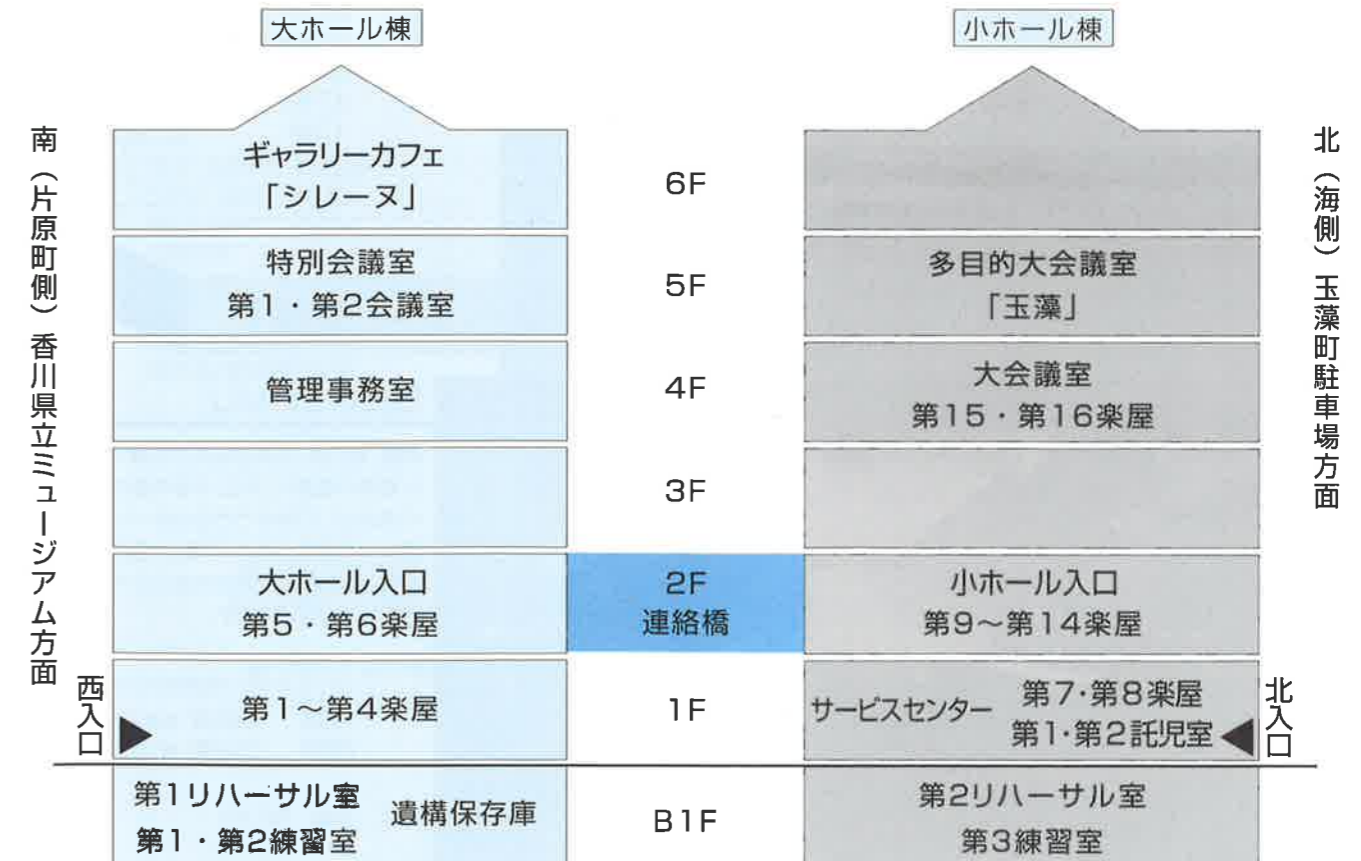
大ホール棟

小ホール棟

南（片原町側）香川県立ミュージアム方面

北（海側）玉藻町駐車場方面

| 大ホール棟 | | 小ホール棟 |
|---|---|---|
| ギャラリーカフェ「シレーヌ」 | 6F | |
| 特別会議室 第1・第2会議室 | 5F | 多目的大会議室「玉藻」 |
| 管理事務室 | 4F | 大会議室 第15・第16楽屋 |
| | 3F | |
| 大ホール入口 第5・第6楽屋 | 2F 連絡橋 | 小ホール入口 第9～第14楽屋 |
| 第1～第4楽屋 | 1F | サービスセンター 第7・第8楽屋 第1・第2託児室 |
| 第1リハーサル室 第1・第2練習室 遺構保存庫 | B1F | 第2リハーサル室 第3練習室 |

西入口

北入口